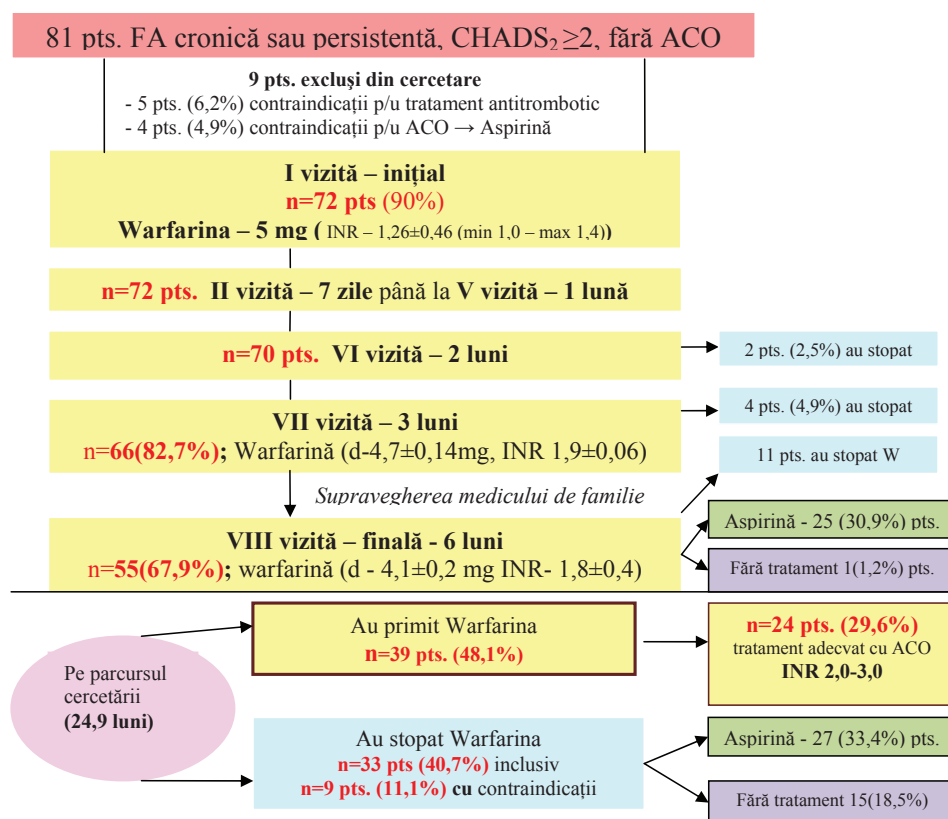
81 pts. FA cronică sau persistentă, CHADS$_2$ ≥2, fără ACO

9 pts. excluşi din cercetare
- 5 pts. (6,2%) contraindicații p/u tratament antitrombotic
- 4 pts. (4,9%) contraindicații p/u ACO → Aspirină

I vizită – inițial
n=72 pts (90%)
Warfarina – 5 mg ( INR – 1,26±0,46 (min 1,0 – max 1,4))

n=72 pts. II vizită – 7 zile până la V vizită – 1 lună

n=70 pts. VI vizită – 2 luni

2 pts. (2,5%) au stopat

VII vizită – 3 luni
n=66(82,7%); Warfarină (d-4,7±0,14mg, INR 1,9±0,06)

4 pts. (4,9%) au stopat

11 pts. au stopat W

Supravegherea medicului de familie

VIII vizită – finală - 6 luni
n=55(67,9%); warfarină (d - 4,1±0,2 mg INR- 1,8±0,4)

Aspirină - 25 (30,9%) pts.

Fără tratament 1(1,2%) pts.

Pe parcursul cercetării (24,9 luni)

Au primit Warfarina
n=39 pts. (48,1%)

n=24 pts. (29,6%)
tratament adecvat cu ACO
INR 2,0-3,0

Au stopat Warfarina
n=33 pts (40,7%) inclusiv
n=9 pts. (11,1%) cu contraindicații

Aspirină - 27 (33,4%) pts.

Fără tratament 15(18,5%)